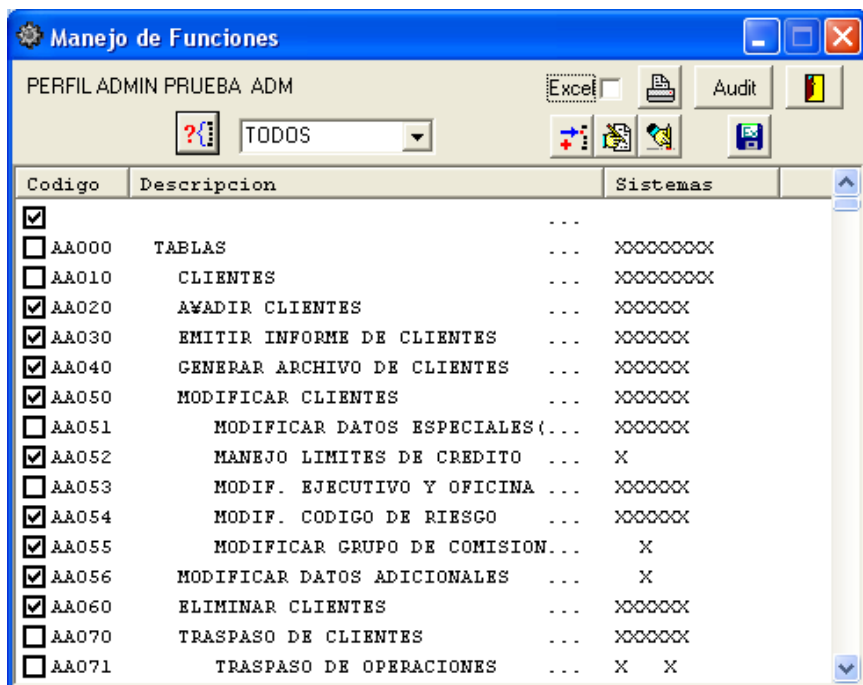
Manejo de Funciones

PERFIL ADMIN PRUEBA ADM

Excel

Audit

TODOS

| Codigo | Descripcion | Sistemas |
|---|---|---|
| ☑ | ... | |
| ☐ AA000 | TABLAS ... | XXXXXXXX |
| ☐ AA010 | CLIENTES ... | XXXXXXXX |
| ☑ AA020 | A¥ADIR CLIENTES ... | XXXXXX |
| ☑ AA030 | EMITIR INFORME DE CLIENTES ... | XXXXXX |
| ☑ AA040 | GENERAR ARCHIVO DE CLIENTES ... | XXXXXX |
| ☑ AA050 | MODIFICAR CLIENTES ... | XXXXXX |
| ☐ AA051 | MODIFICAR DATOS ESPECIALES(... | XXXXXX |
| ☑ AA052 | MANEJO LIMITES DE CREDITO ... | X |
| ☐ AA053 | MODIF. EJECUTIVO Y OFICINA ... | XXXXXX |
| ☑ AA054 | MODIF. CODIGO DE RIESGO ... | XXXXXX |
| ☑ AA055 | MODIFICAR GRUPO DE COMISION... | X |
| ☑ AA056 | MODIFICAR DATOS ADICIONALES ... | X |
| ☑ AA060 | ELIMINAR CLIENTES ... | XXXXXX |
| ☐ AA070 | TRASPASO DE CLIENTES ... | XXXXXX |
| ☐ AA071 | TRASPASO DE OPERACIONES ... | X X |